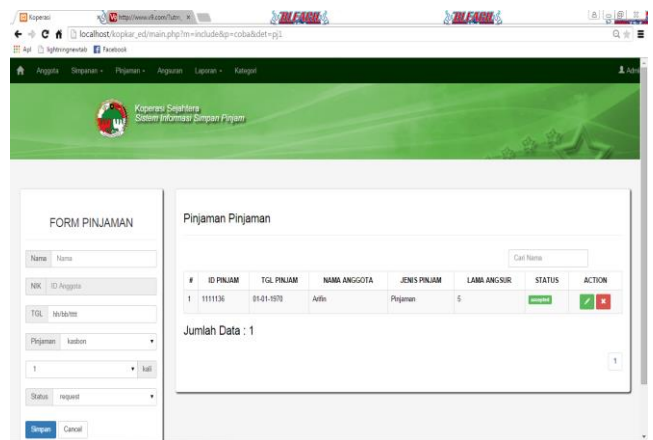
Koperasi
http://www.ufl.com/?utm
localhost/kopkar_ed/main.php?m=include&p=coba&det=pj1
Apl lightningnewtab Facebook

Anggota Simpanan Pinjaman Angsuran Laporan Kategori
Admin

Koperasi Sejahtera
Sistem Informasi Simpan Pinjam

FORM PINJAMAN

Nama Nama
NIK ID Anggota
TGL hh/bb/tttt
Pinjaman kasbon
1 kali
Status request
Simpan Cancel

Pinjaman Pinjaman

Cari Nama

| # | ID PINJAM | TGL PINJAM | NAMA ANGGOTA | JENIS PINJAM | LAMA ANGSUR | STATUS | ACTION |
|---|---|---|---|---|---|---|---|
| 1 | 1111136 | 01-01-1970 | Arifin | Pinjaman | 5 | accepted | |

Jumlah Data : 1

1